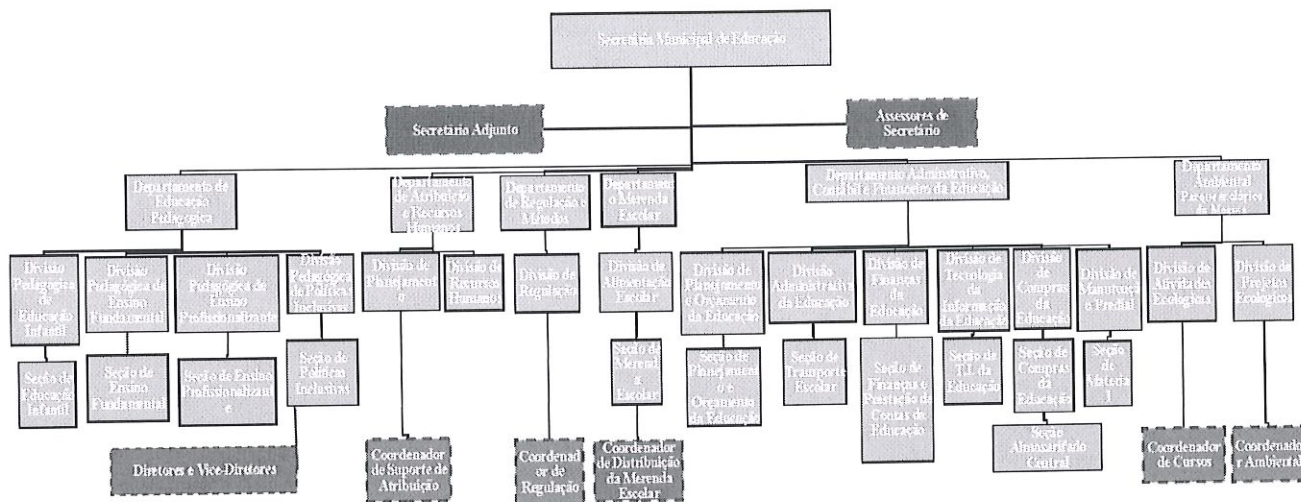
Secretaria Municipal de Educação

Secretário Adjunto

Assessores de Secretário

Departamento de Educação Pedagógica

Departamento de Atribuição e Recursos Humanos

Departamento de Regulação e Métodos

Departamento Merenda Escolar

Departamento Administrativo, Contábil e Financeiro da Educação

Departamento Ambiental Parque e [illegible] de Meio

Divisão Pedagógica de Educação Infantil

Divisão Pedagógica do Ensino Fundamental

Divisão Pedagógica de Ensino Profissionalizante

Divisão Pedagógica de Políticas Inclusivas

Divisão de Planejamento

Divisão de Recursos Humanos

Divisão de Regulação

Divisão de Alimentação Escolar

Divisão de Planejamento e Orçamento da Educação

Divisão Administrativa da Educação

Divisão de Finanças da Educação

Divisão de Tecnologia da Informação da Educação

Divisão de Compras da Educação

Divisão de Manutenção Predial

Divisão de Atividades Ecológicas

Divisão de Projetos Ecológicos

Seção de Educação Infantil

Seção de Ensino Fundamental

Seção de Ensino Profissionalizante

Seção de Políticas Inclusivas

Seção de Merendas Escolar

Seção de Planejamento e Orçamento da Educação

Seção de Transporte Escolar

Seção de Finanças e Prestação de Contas de Educação

Seção de T.I. da Educação

Seção de Compras da Educação

Seção de Material

Seção Almoxarifado Central

Diretores e Vice-Diretores

Coordenador de Suporte de Atribuição

Coordenador de Regulação

Coordenador de Distribuição da Merenda Escolar

Coordenador de Cursos

Coordenador Ambiental